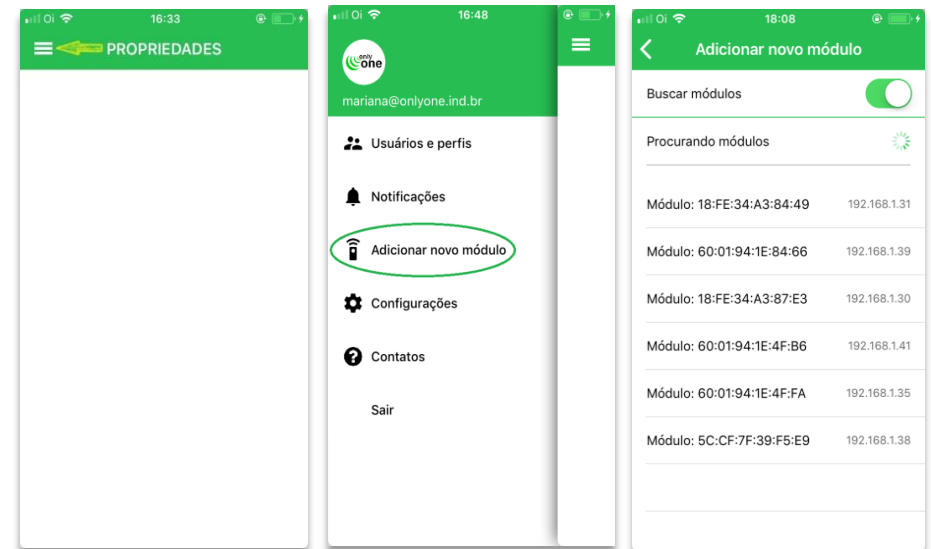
Oi 16:33

PROPRIEDADES

Oi 16:48

only one

mariana@onlyone.ind.br

Usuários e perfis

Notificações

Adicionar novo módulo

Configurações

Contatos

Sair

Oi 18:08

Adicionar novo módulo

Buscar módulos

Procurando módulos

Módulo: 18:FE:34:A3:84:49 192.168.1.31

Módulo: 60:01:94:1E:84:66 192.168.1.39

Módulo: 18:FE:34:A3:87:E3 192.168.1.30

Módulo: 60:01:94:1E:4F:B6 192.168.1.41

Módulo: 60:01:94:1E:4F:FA 192.168.1.35

Módulo: 5C:CF:7F:39:F5:E9 192.168.1.38